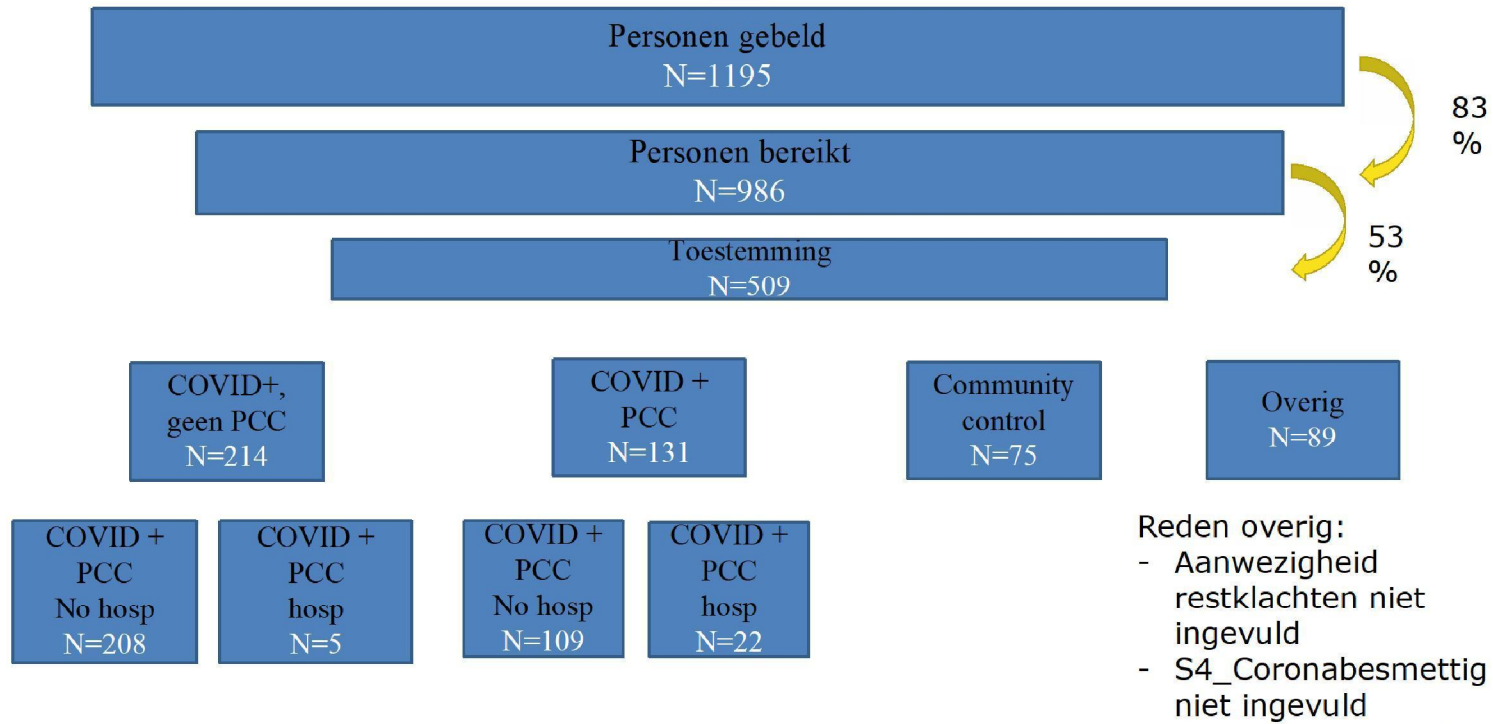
Personen gebeld
N=1195

83 %

Personen bereikt
N=986

53 %

Toestemming
N=509

COVID+, geen PCC
N=214

COVID + PCC
N=131

Community control
N=75

Overig
N=89

COVID + PCC No hosp
N=208

COVID + PCC hosp
N=5

COVID + PCC No hosp
N=109

COVID + PCC hosp
N=22

Reden overig:
- Aanwezigheid restklachten niet ingevuld
- S4_Coronabesmettig niet ingevuld